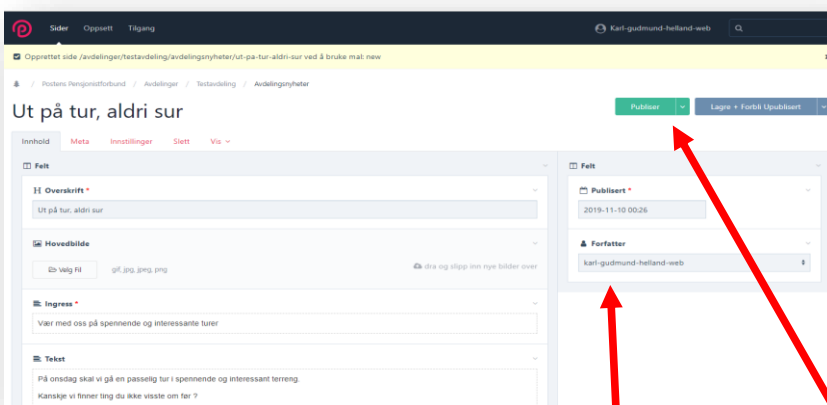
Sider Oppsett Tilgang

Karl-gudmund-helland-web

Opprettet side /avdelinger/testavdeling/avdelingsnyheter/ut-pa-tur-aldri-sur ved å bruke mal: new

/ Postens Pensjonistforbund / Avdelinger / Testavdeling / Avdelingsnyheter

Ut på tur, aldri sur

Publiser

Lagre + Forbli Upublisert

Innhold Meta Innstillinger Slett Vis

Felt

Overskrift *

Ut på tur, aldri sur

Hovedbilde

Velg Fil

gif, jpg, jpeg, png

dra og slipp inn nye bilder over

Ingress *

Vær med oss på spennende og interessante turer

Tekst

På onsdag skal vi gå en passelig tur i spennende og interessant terreng.

Kanskje vi finner ting du ikke visste om før ?

Felt

Publisert *

2019-11-10 00:26

Forfatter

karl-gudmund-helland-web